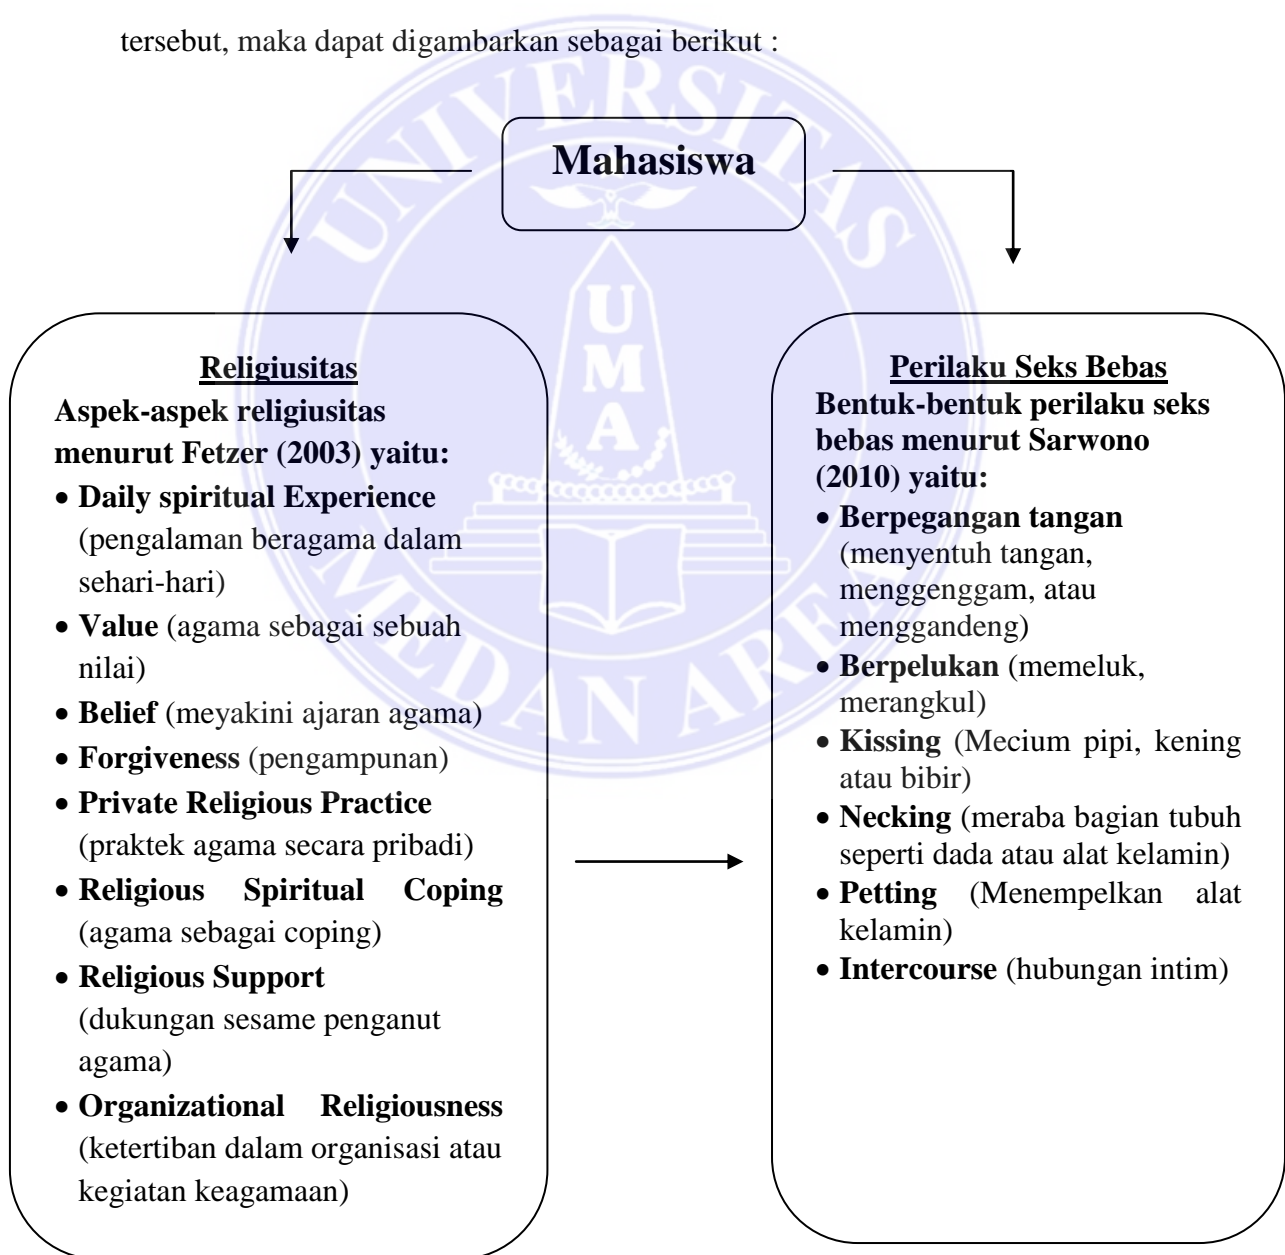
tersebut, maka dapat digambarkan sebagai berikut :

Mahasiswa

Religiusitas
Aspek-aspek religiusitas menurut Fetzer (2003) yaitu:
• Daily spiritual Experience (pengalaman beragama dalam sehari-hari)
• Value (agama sebagai sebuah nilai)
• Belief (meyakini ajaran agama)
• Forgiveness (pengampunan)
• Private Religious Practice (praktek agama secara pribadi)
• Religious Spiritual Coping (agama sebagai coping)
• Religious Support (dukungan sesame penganut agama)
• Organizational Religiousness (ketertiban dalam organisasi atau kegiatan keagamaan)

Perilaku Seks Bebas
Bentuk-bentuk perilaku seks bebas menurut Sarwono (2010) yaitu:
• Berpegangan tangan (menyentuh tangan, menggenggam, atau menggandeng)
• Berpelukan (memeluk, merangkul)
• Kissing (Mecium pipi, kening atau bibir)
• Necking (meraba bagian tubuh seperti dada atau alat kelamin)
• Petting (Menempelkan alat kelamin)
• Intercourse (hubungan intim)

UNIVERSITAS MEDAN AREA
UMA